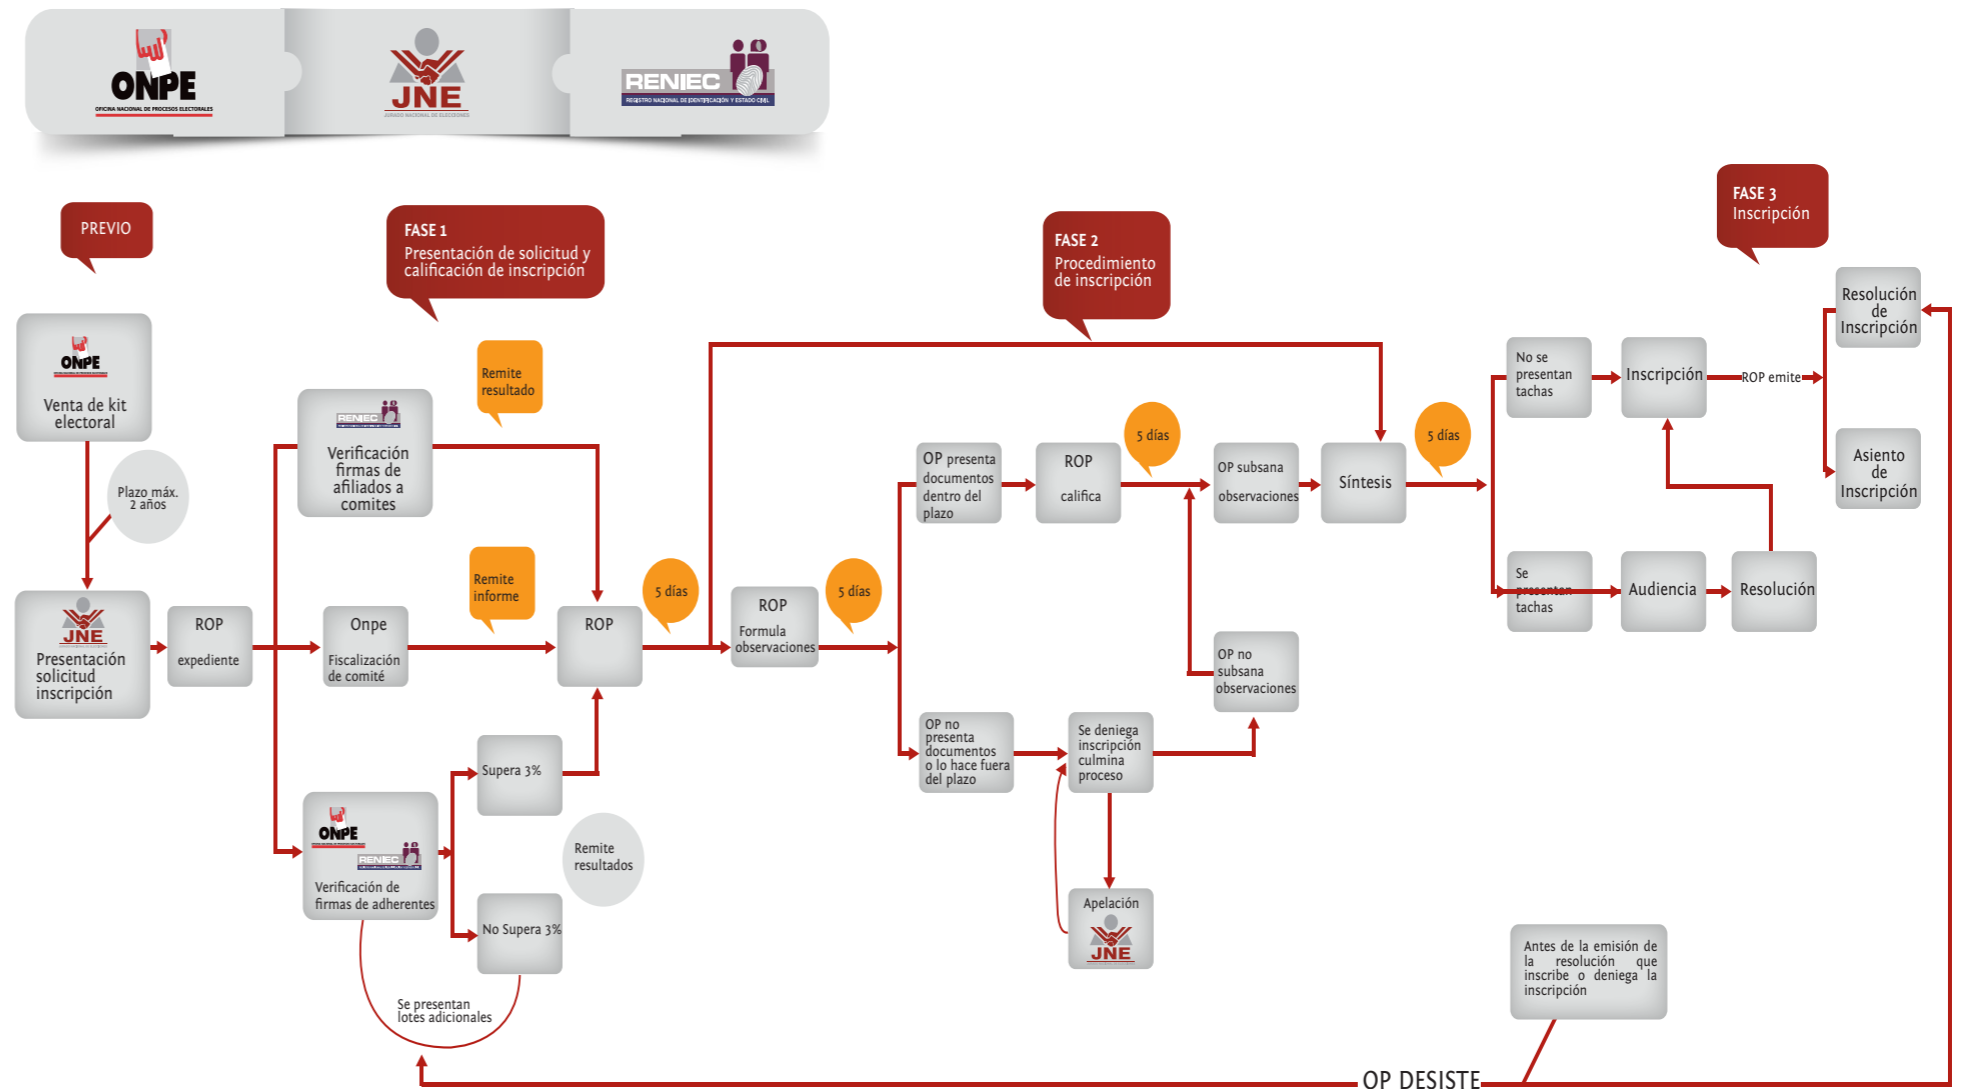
ONPE
OFICINA NACIONAL DE PROCESOS ELECTORALES

JNE
JURADO NACIONAL DE ELECCIONES

RENIEC
REGISTRO NACIONAL DE IDENTIFICACIÓN Y ESTADO CIVIL

PREVIO

FASE 1
Presentación de solicitud y calificación de inscripción

FASE 2
Procedimiento de inscripción

FASE 3
Inscripción

ONPE
Venta de kit electoral

Plazo máx. 2 años

JNE
Presentación solicitud inscripción

ROP
expediente

RENIEC
Verificación firmas de afiliados a comites

Remite resultado

Onpe
Fiscalización de comité

Remite informe

ROP

5 días

ONPE
RENIEC
Verificación de firmas de adherentes

Supera 3%

No Supera 3%

Remite resultados

Se presentan lotes adicionales

ROP
Formula observaciones

5 días

OP presenta documentos dentro del plazo

ROP
califica

5 días

OP subsana observaciones

Síntesis

5 días

OP no subsana observaciones

OP no presenta documentos o lo hace fuera del plazo

Se deniega inscripción culmina proceso

Apelación
JNE

No se presentan tachas

Inscripción

ROP emite

Resolución de Inscripción

Asiento de Inscripción

Se presentan tachas

Audiencia

Resolución

Antes de la emisión de la resolución que inscribe o deniega la inscripción

OP DESISTE